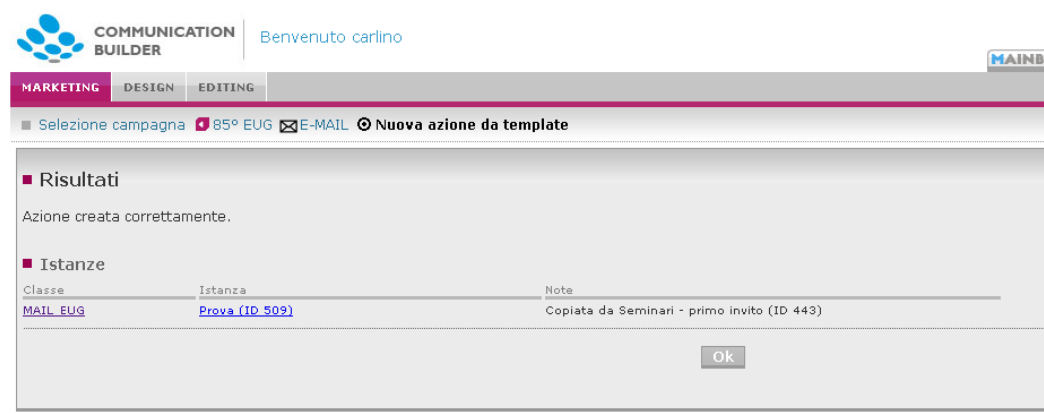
COMMUNICATION BUILDER

Benvenuto carlino

MAINB

MARKETING DESIGN EDITING

Selezione campagna 85° EUG E-MAIL Nuova azione da template

Risultati

Azione creata correttamente.

Istanze

| Classe | Istanza | Note |
|---|---|---|
| MAIL EUG | Prova (ID 509) | Copiata da Seminari - primo invito (ID 443) |

Ok